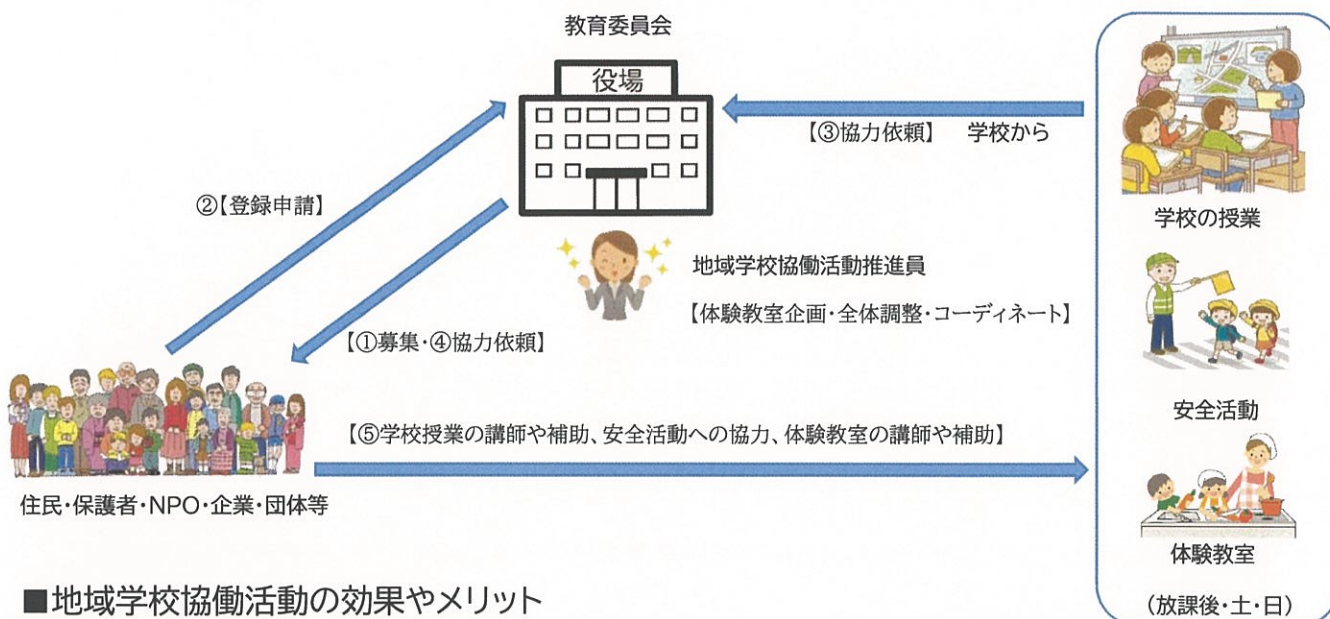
教育委員会

役場

【③協力依頼】 学校から

②【登録申請】

地域学校協働活動推進員

【体験教室企画・全体調整・コーディネート】

【①募集・④協力依頼】

【⑤学校授業の講師や補助、安全活動への協力、体験教室の講師や補助】

住民・保護者・NPO・企業・団体等

学校の授業

安全活動

体験教室

（放課後・土・日）

■地域学校協働活動の効果やメリット